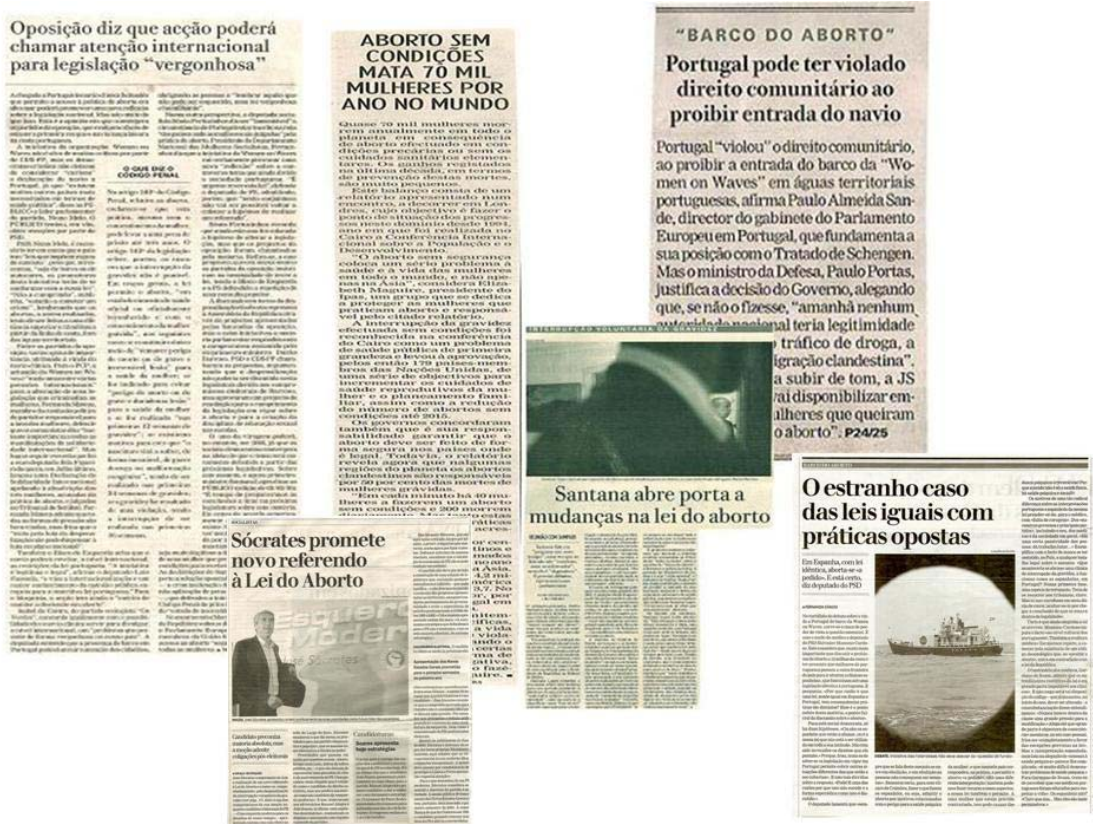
Oposição diz que acção poderá chamar atenção internacional para legislação "vergonhosa"

O QUE DIZ O CÓDIGO PENAL

ABORTO SEM CONDIÇÕES MATA 70 MIL MULHERES POR ANO NO MUNDO

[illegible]

"BARCO DO ABORTO"

Portugal pode ter violado direito comunitário ao proibir entrada do navio

Portugal "violou" o direito comunitário, ao proibir a entrada do barco da "Women on Waves" em águas territoriais portuguesas, afirma Paulo Almeida Sande, director do gabinete do Parlamento Europeu em Portugal, que fundamenta a sua posição com o Tratado de Schengen. Mas o ministro da Defesa, Paulo Portas, justifica a decisão do Governo, alegando que, se não o fizesse, "amanhã nenhum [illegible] teria legitimidade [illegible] tráfico de droga, a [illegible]igração clandestina". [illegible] a subir de tom, a JS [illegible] vai disponibilizar em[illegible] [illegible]ulheres que queiram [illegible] o aborto". P24/25

Santana abre porta a mudanças na lei do aborto

Sócrates promete novo referendo à Lei do Aborto

O estranho caso das leis iguais com práticas opostas

Em Espanha, com lei idêntica, abortar se podo. É esta certo, diz deputado do PSD